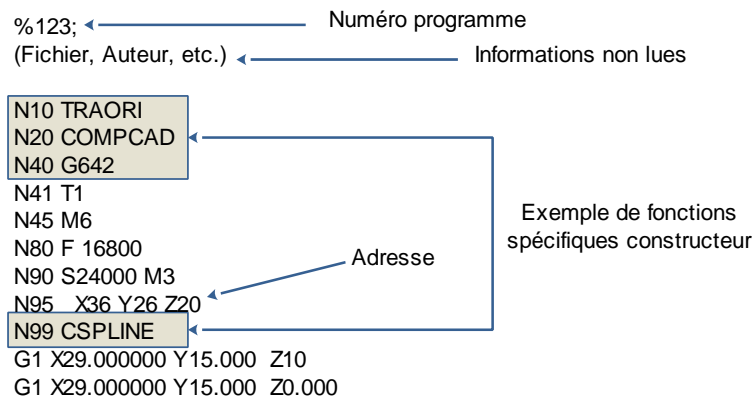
%123;
Numéro programme
(Fichier, Auteur, etc.)
Informations non lues

N10 TRAORI
N20 COMPCAD
N40 G642
N41 T1
N45 M6
N80 F 16800
N90 S24000 M3
N95 X36 Y26 Z20
N99 CSPLINE
G1 X29.000000 Y15.000 Z10
G1 X29.000000 Y15.000 Z0.000

Adresse

Exemple de fonctions spécifiques constructeur